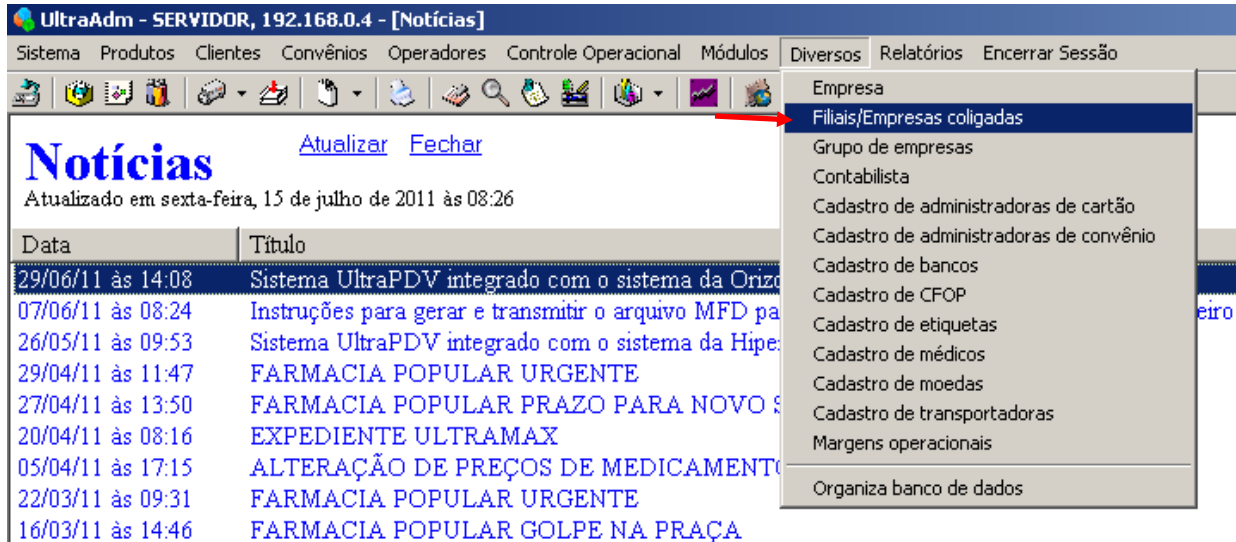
UltraAdm - SERVIDOR, 192.168.0.4 - [Notícias]

Sistema Produtos Clientes Convênios Operadores Controle Operacional Módulos Diversos Relatórios Encerrar Sessão

Notícias
Atualizar Fechar
Atualizado em sexta-feira, 15 de julho de 2011 às 08:26

| Data | Título |
|---|---|
| 29/06/11 às 14:08 | Sistema UltraPDV integrado com o sistema da Orizo |
| 07/06/11 às 08:24 | Instruções para gerar e transmitir o arquivo MFD pa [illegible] eiro |
| 26/05/11 às 09:53 | Sistema UltraPDV integrado com o sistema da Hipe: |
| 29/04/11 às 11:47 | FARMACIA POPULAR URGENTE |
| 27/04/11 às 13:50 | FARMACIA POPULAR PRAZO PARA NOVO S |
| 20/04/11 às 08:16 | EXPEDIENTE ULTRAMAX |
| 05/04/11 às 17:15 | ALTERAÇÃO DE PREÇOS DE MEDICAMENTO |
| 22/03/11 às 09:31 | FARMACIA POPULAR URGENTE |
| 16/03/11 às 14:46 | FARMACIA POPULAR GOLPE NA PRAÇA |

Empresa
Filiais/Empresas coligadas
Grupo de empresas
Contabilista
Cadastro de administradoras de cartão
Cadastro de administradoras de convênio
Cadastro de bancos
Cadastro de CFOP
Cadastro de etiquetas
Cadastro de médicos
Cadastro de moedas
Cadastro de transportadoras
Margens operacionais
Organiza banco de dados